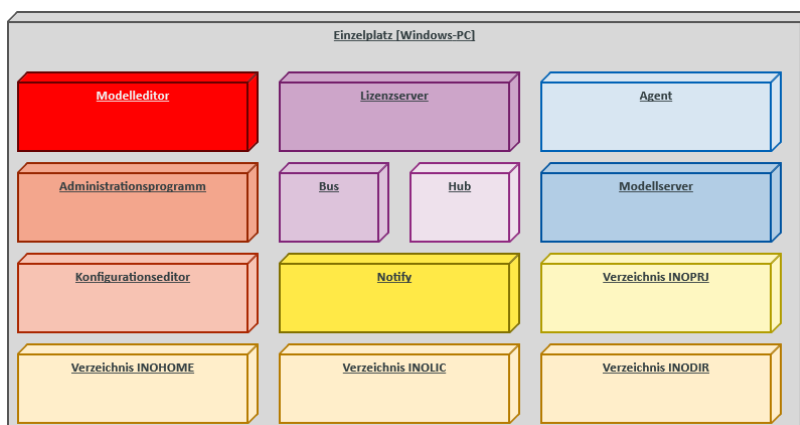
Einzelplatz [Windows-PC]

Modelleditor

Lizenzserver

Agent

Administrationsprogramm

Bus

Hub

Modellserver

Konfigurationseditor

Notify

Verzeichnis INOPRJ

Verzeichnis INOHOME

Verzeichnis INOLIC

Verzeichnis INODIR